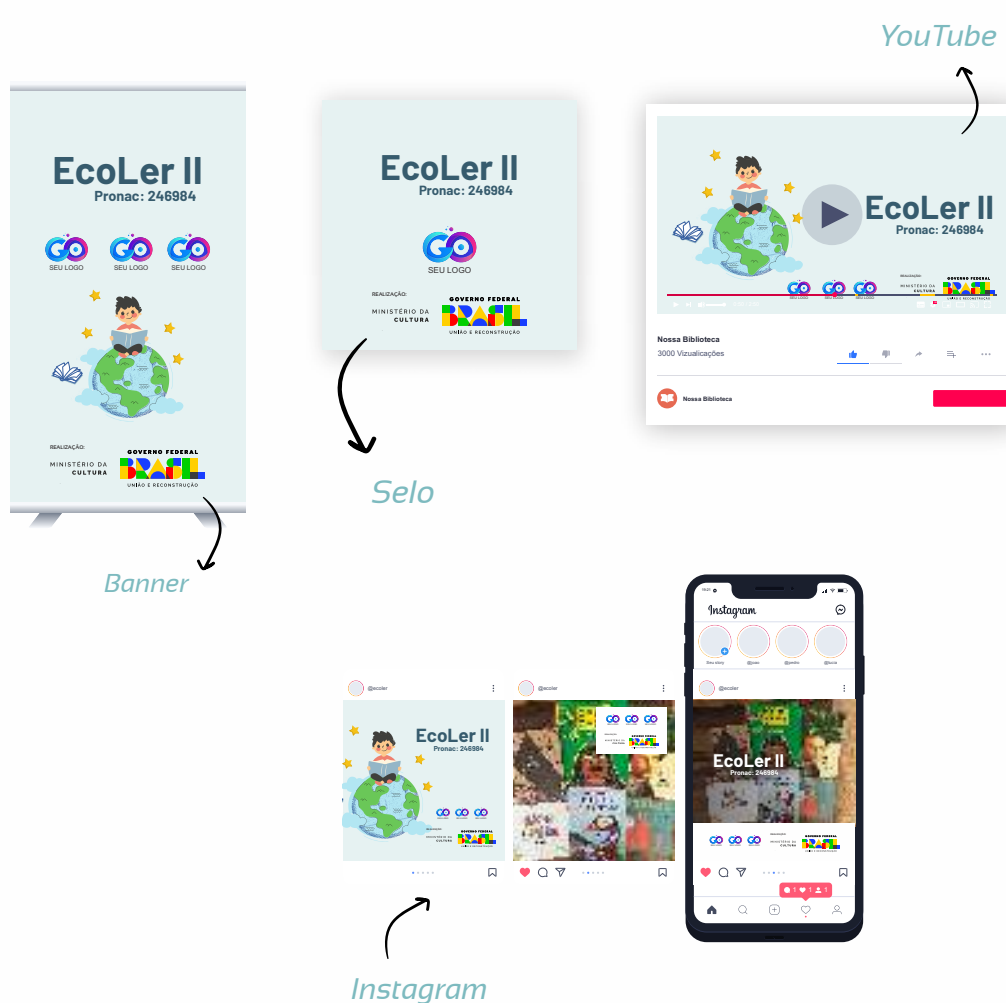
YouTube

EcoLer II
Pronac: 246984

SEU LOGO SEU LOGO SEU LOGO

REALIZAÇÃO:
MINISTÉRIO DA CULTURA
GOVERNO FEDERAL
BRASIL
UNIÃO E RECONSTRUÇÃO

Banner

EcoLer II
Pronac: 246984

SEU LOGO

REALIZAÇÃO:
MINISTÉRIO DA CULTURA
GOVERNO FEDERAL
BRASIL
UNIÃO E RECONSTRUÇÃO

Selo

EcoLer II
Pronac: 246984

SEU LOGO SEU LOGO SEU LOGO

REALIZAÇÃO:
MINISTÉRIO DA CULTURA
GOVERNO FEDERAL
BRASIL
UNIÃO E RECONSTRUÇÃO

Nossa Biblioteca
3000 Vizualizações

Nossa Biblioteca

@ecoler

EcoLer II
Pronac: 246984

@ecoler

Instagram

Seu story

@ecoler

EcoLer II
Pronac: 246984

MINISTÉRIO DA CULTURA
GOVERNO FEDERAL
BRASIL

Instagram